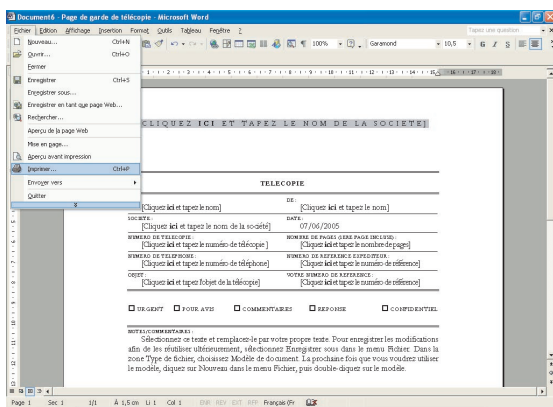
Document6 - Page de garde de télécopie - Microsoft Word

Fichier Edition Affichage Insertion Format Outils Tableau Fenêtre ?

Tapez une question

100% Garamond 10,5 G I S

Nouveau... Ctrl+N
Ouvrir... Ctrl+O
Fermer
Enregistrer Ctrl+S
Enregistrer sous...
Enregistrer en tant que page Web...
Rechercher...
Aperçu de la page Web
Mise en page...
Aperçu avant impression
Imprimer... Ctrl+P
Envoyer vers
Quitter

[CLIQUEZ ICI ET TAPEZ LE NOM DE LA SOCIETE]

TELECOPIE

DE:
[Cliquez ici et tapez le nom] [Cliquez ici et tapez le nom]

SOCIETE: DATE:
[Cliquez ici et tapez le nom de la société] 07/06/2005

NUMERO DE TELECOPIE: NOMBRE DE PAGES (Y/PAGE DE GARDE INCLUSE):
[Cliquez ici et tapez le numéro de télécopie] [Cliquez ici et tapez le nombre de pages]

NUMERO DE TELEPHONE: NUMERO DE REFERENCE EXPEDITEUR:
[Cliquez ici et tapez le numéro de téléphone] [Cliquez ici et tapez le numéro de référence]

OBJET: VOTRE NUMERO DE REFERENCE:
[Cliquez ici et tapez l'objet de la télécopie] [Cliquez ici et tapez le numéro de référence]

URGENT POUR AVIS COMMENTAIRES REPONSE CONFIDENTIEL

NOTES/COMMENTAIRES:

Sélectionnez ce texte et remplacez-le par votre propre texte. Pour enregistrer les modifications afin de les réutiliser ultérieurement, sélectionnez Enregistrer sous dans le menu Fichier. Dans la zone Type de fichier, choisissez Modèle de document. La prochaine fois que vous voudrez utiliser le modèle, cliquez sur Nouveau dans le menu Fichier, puis double-cliquez sur le modèle.

Page 1 Sec 1 1/1 À 1,5 cm Li 1 Col 1 ENR REV EXT RFP Français (Fr